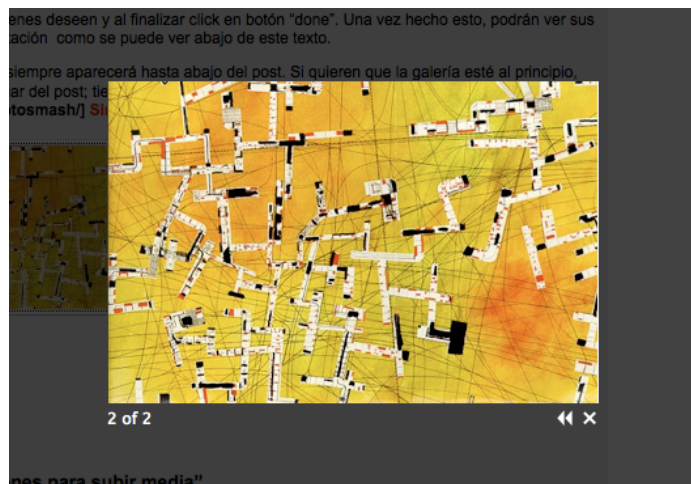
enes deseen y al finalizar click en botón "done". Una vez hecho esto, podrán ver sus ación como se puede ver abajo de este texto.

siempre aparecerá hasta abajo del post. Si quieren que la galería esté al principio, ar del post; tie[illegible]
otosmash/] Si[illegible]

2 of 2

nes para subir media"